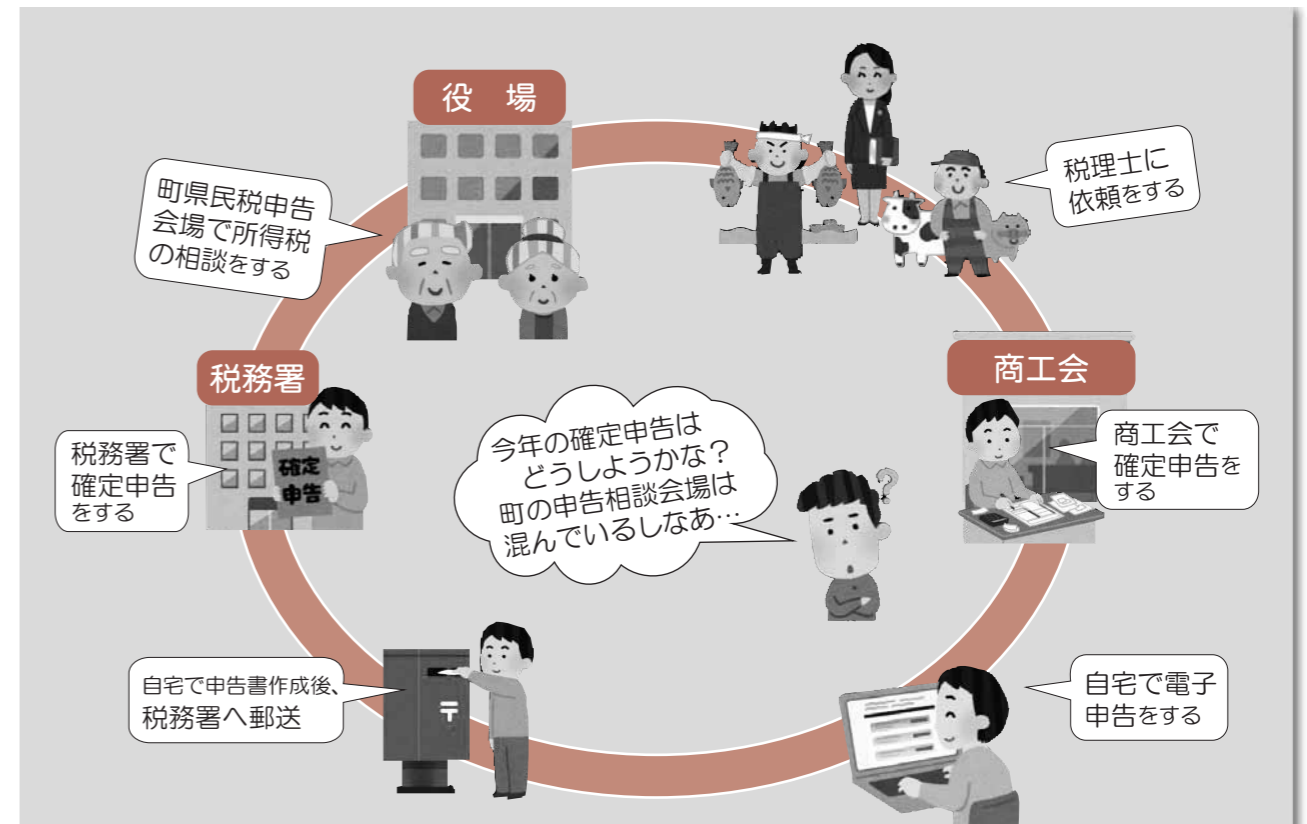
役　場

町県民税申告会場で所得税の相談をする

税理士に依頼をする

商工会

商工会で確定申告をする

税務署

税務署で確定申告をする

確定申告

今年の確定申告はどうしようかな？町の申告相談会場は混んでいるしなあ…

自宅で申告書作成後、税務署へ郵送

自宅で電子申告をする